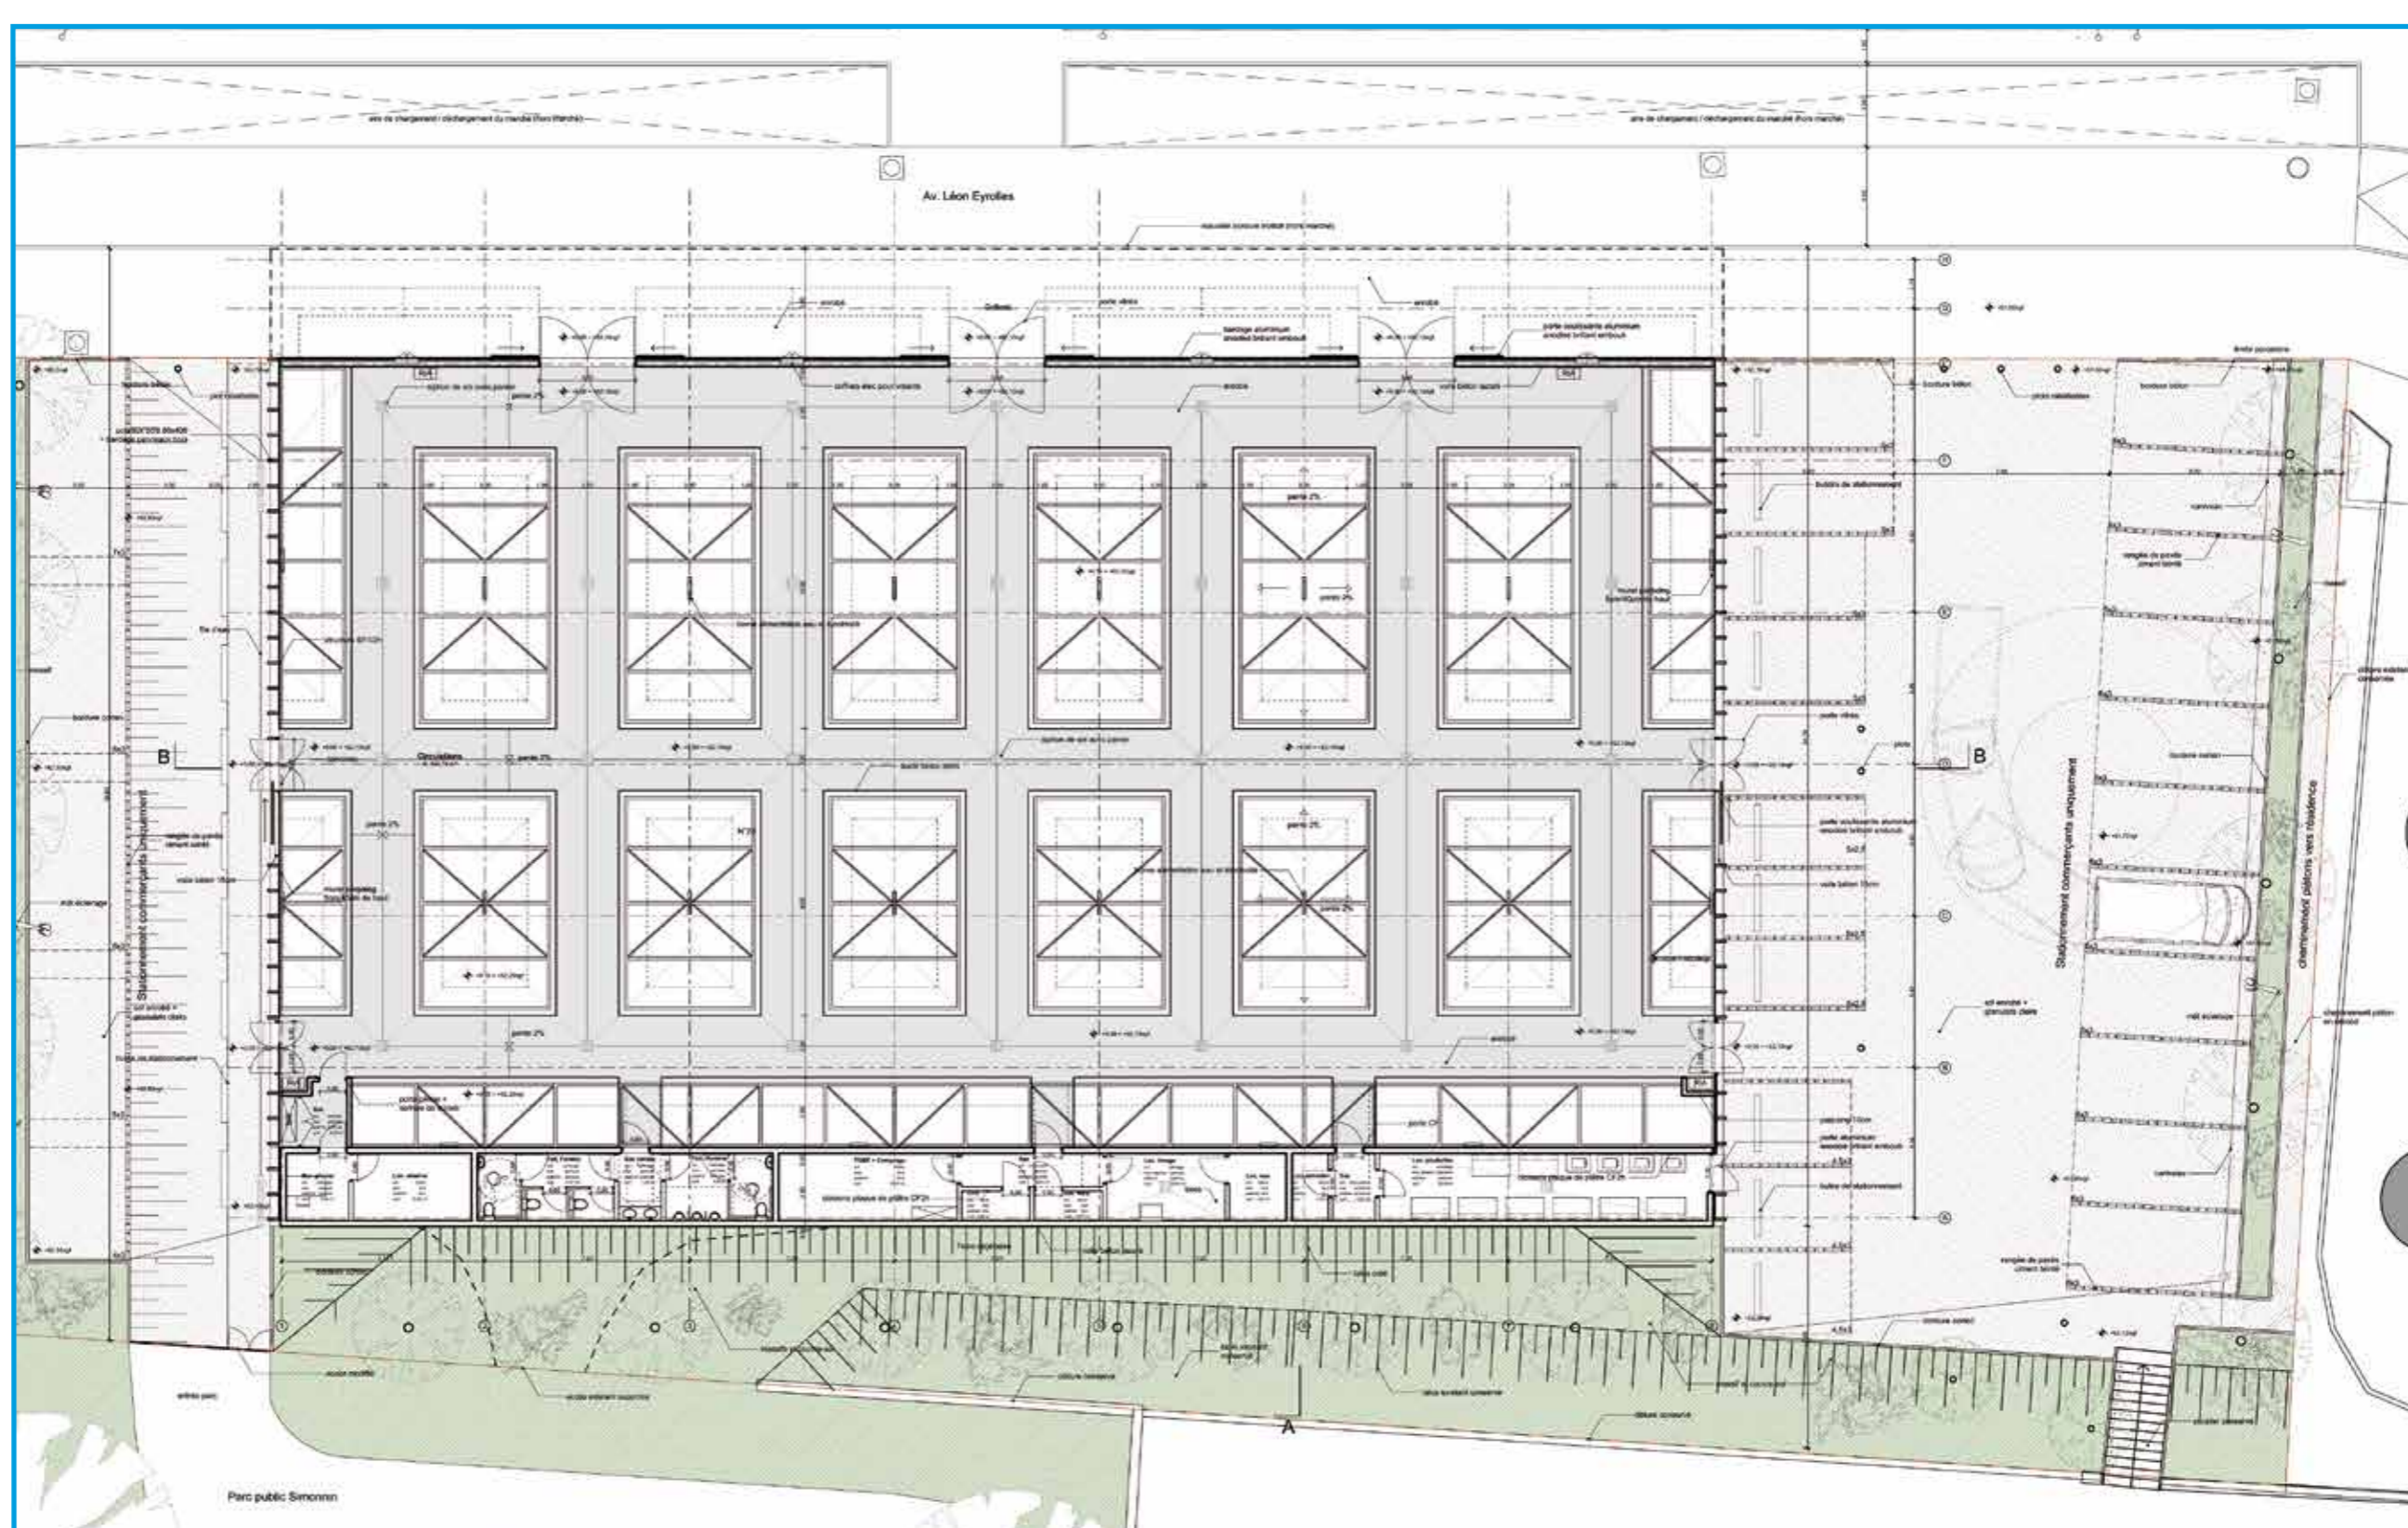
Av. Léon Eyrolles

aire de chargement / déchargement du marché (hors marché)

aire de chargement / déchargement du marché (hors marché)

Stationnement commerçants uniquement

Stationnement commerçants uniquement

cheminement piétons vers résidence

B

B

A

Circulations

pente 2%

pente 2%

pente 2%

pente 2%

pente 2%

pente 2%

porte CF

Parc public Simonnn

entrée parc